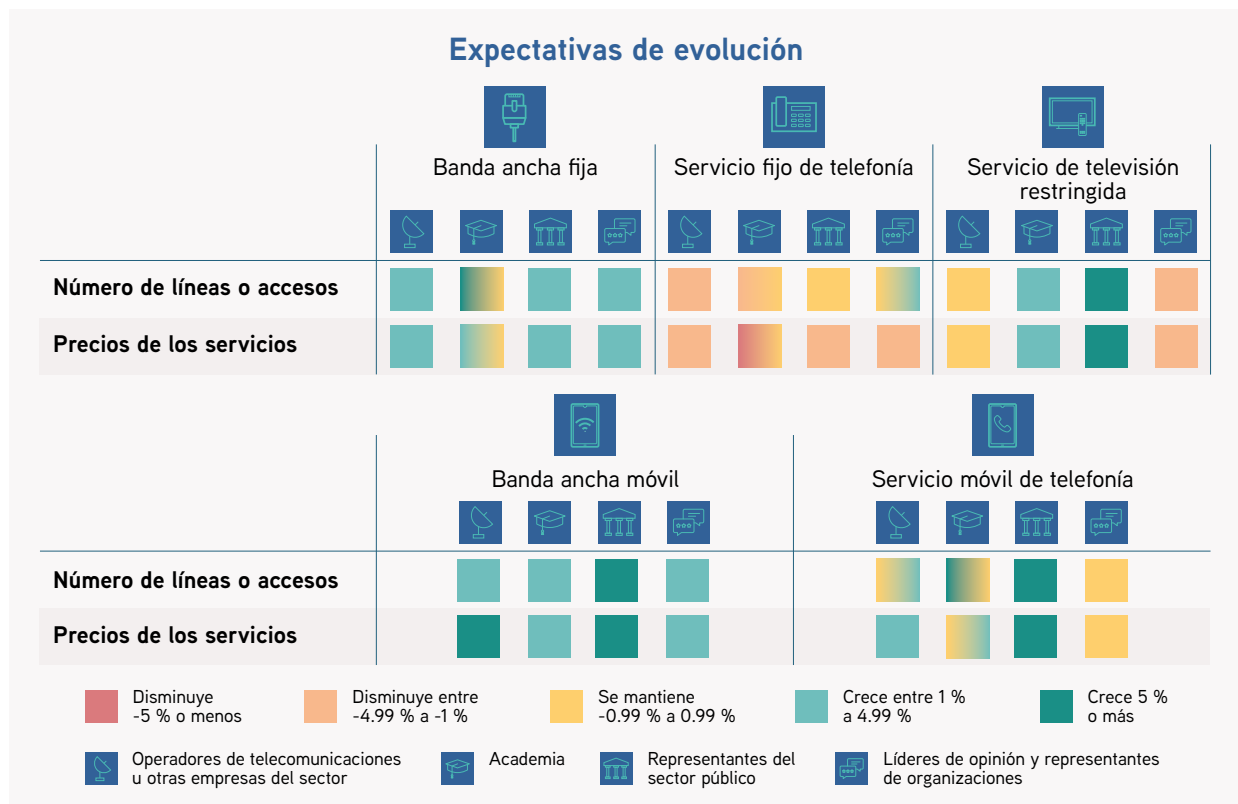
Expectativas de evolución

Banda ancha fija

Servicio fijo de telefonía

Servicio de televisión restringida

Número de líneas o accesos

Precios de los servicios

Banda ancha móvil

Servicio móvil de telefonía

Número de líneas o accesos

Precios de los servicios

Disminuye -5 % o menos

Disminuye entre -4.99 % a -1 %

Se mantiene -0.99 % a 0.99 %

Crece entre 1 % a 4.99 %

Crece 5 % o más

Operadores de telecomunicaciones u otras empresas del sector

Academia

Representantes del sector público

Líderes de opinión y representantes de organizaciones